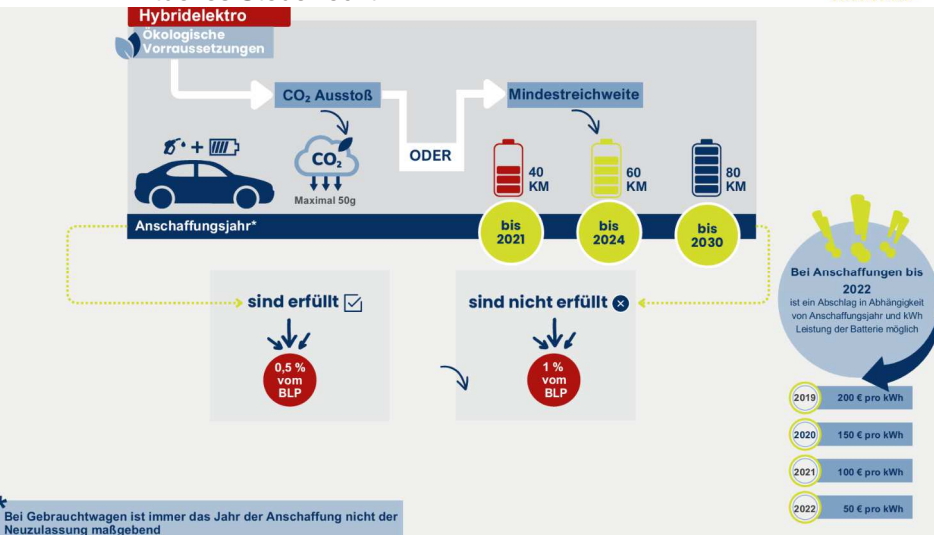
Hybridelektro

Ökologische Vorraussetzungen

$CO_2$ Ausstoß

Mindestreichweite

ODER

$CO_2$

Maximal 50g

40 KM

60 KM

80 KM

Anschaffungsjahr*

bis 2021

bis 2024

bis 2030

sind erfüllt

sind nicht erfüllt

0,5 % vom BLP

1 % vom BLP

Bei Anschaffungen bis 2022 ist ein Abschlag in Abhängigkeit von Anschaffungsjahr und kWh Leistung der Batterie möglich

| 2019 | 200 € pro kWh |
|---|---|
| 2020 | 150 € pro kWh |
| 2021 | 100 € pro kWh |
| 2022 | 50 € pro kWh |

* Bei Gebrauchtwagen ist immer das Jahr der Anschaffung nicht der Neuzulassung maßgebend